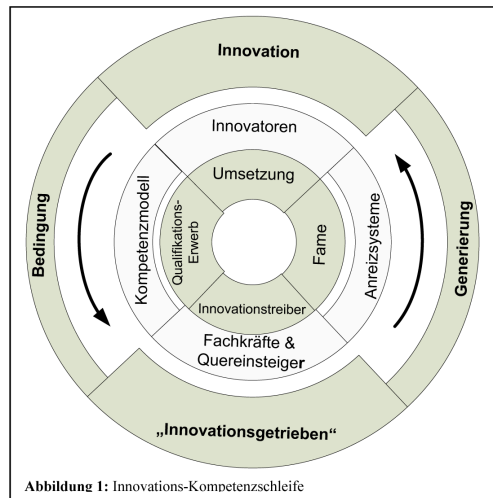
Innovation

Bedingung

Generierung

Innovatoren

Kompetenzmodell

Anreizsysteme

Umsetzung

Qualifikations-Erwerb

Fame

Innovationstreiber

Fachkräfte & Quereinsteiger

„Innovationsgetrieben“

**Abbildung 1:** Innovations-Kompetenzschleife